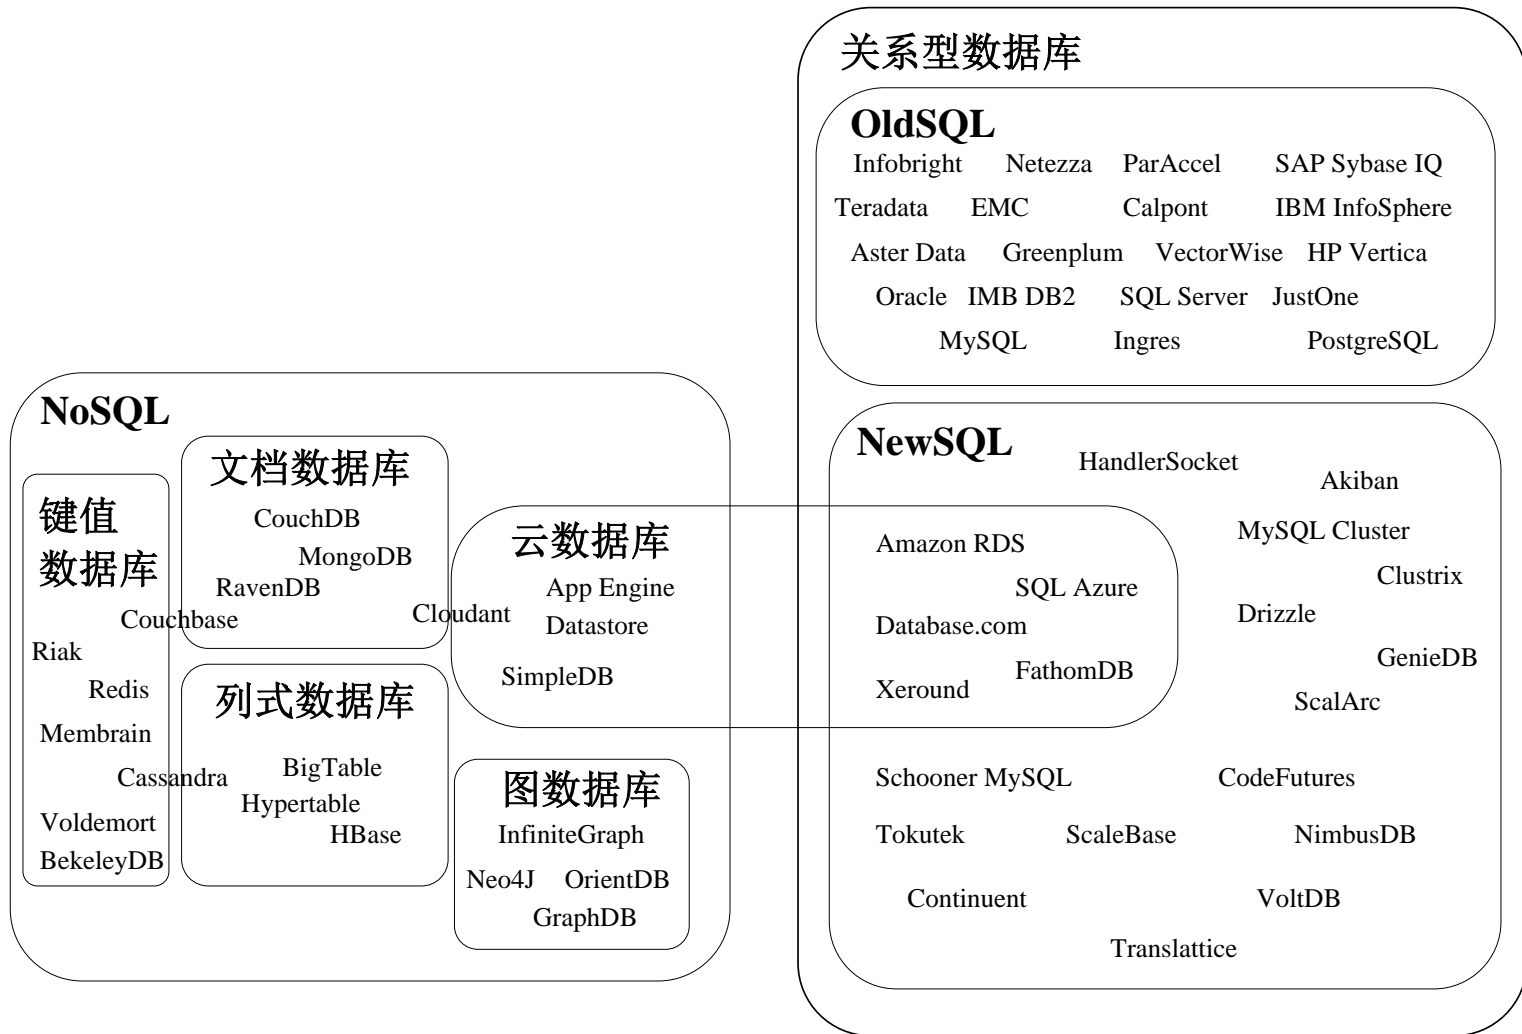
关系型数据库

OldSQL

Infobright Netezza ParAccel SAP Sybase IQ

Teradata EMC Calpont IBM InfoSphere

Aster Data Greenplum VectorWise HP Vertica

Oracle IMB DB2 SQL Server JustOne

MySQL Ingres PostgreSQL

NoSQL

键值数据库

Couchbase

Riak

Redis

Membrain

Cassandra

Voldemort

BekeleyDB

文档数据库

CouchDB

MongoDB

RavenDB

列式数据库

BigTable

Hypertable

HBase

云数据库

Cloudant

App Engine Datastore

SimpleDB

图数据库

InfiniteGraph

Neo4J OrientDB

GraphDB

NewSQL

HandlerSocket

Akiban

Amazon RDS

SQL Azure

Database.com

FathomDB

Xeround

MySQL Cluster

Clustrix

Drizzle

GenieDB

ScalArc

Schooner MySQL

CodeFutures

Tokutek ScaleBase NimbusDB

Continuent VoltDB

Translattice